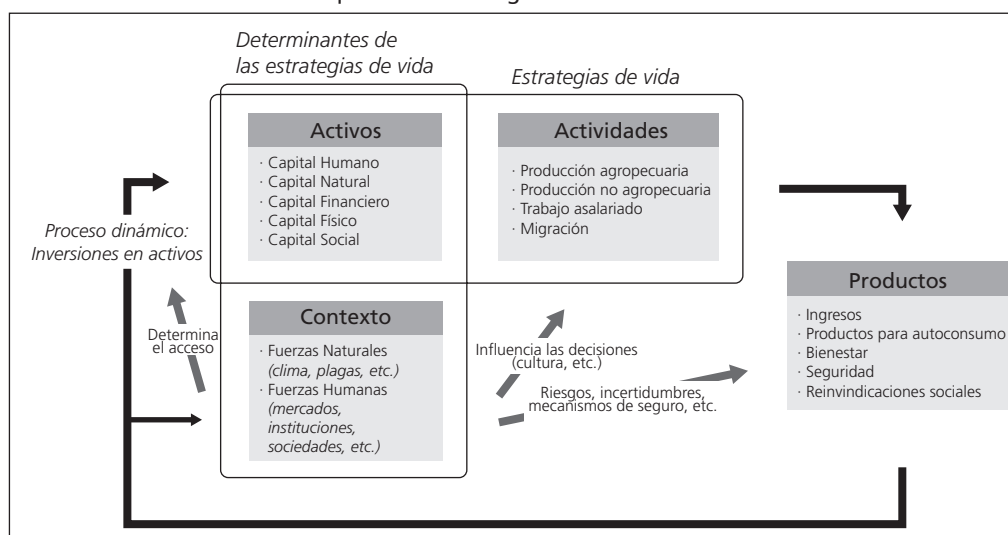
Determinantes de las estrategias de vida

Estrategias de vida

Activos

· Capital Humano
· Capital Natural
· Capital Financiero
· Capital Físico
· Capital Social

Actividades

· Producción agropecuaria
· Producción no agropecuaria
· Trabajo asalariado
· Migración

Proceso dinámico: Inversiones en activos

Productos

· Ingresos
· Productos para autoconsumo
· Bienestar
· Seguridad
· Reinvindicaciones sociales

Determina el acceso

Contexto

· Fuerzas Naturales (clima, plagas, etc.)
· Fuerzas Humanas (mercados, instituciones, sociedades, etc.)

Influencia las decisiones (cultura, etc.)

Riesgos, incertidumbres, mecanismos de seguro, etc.